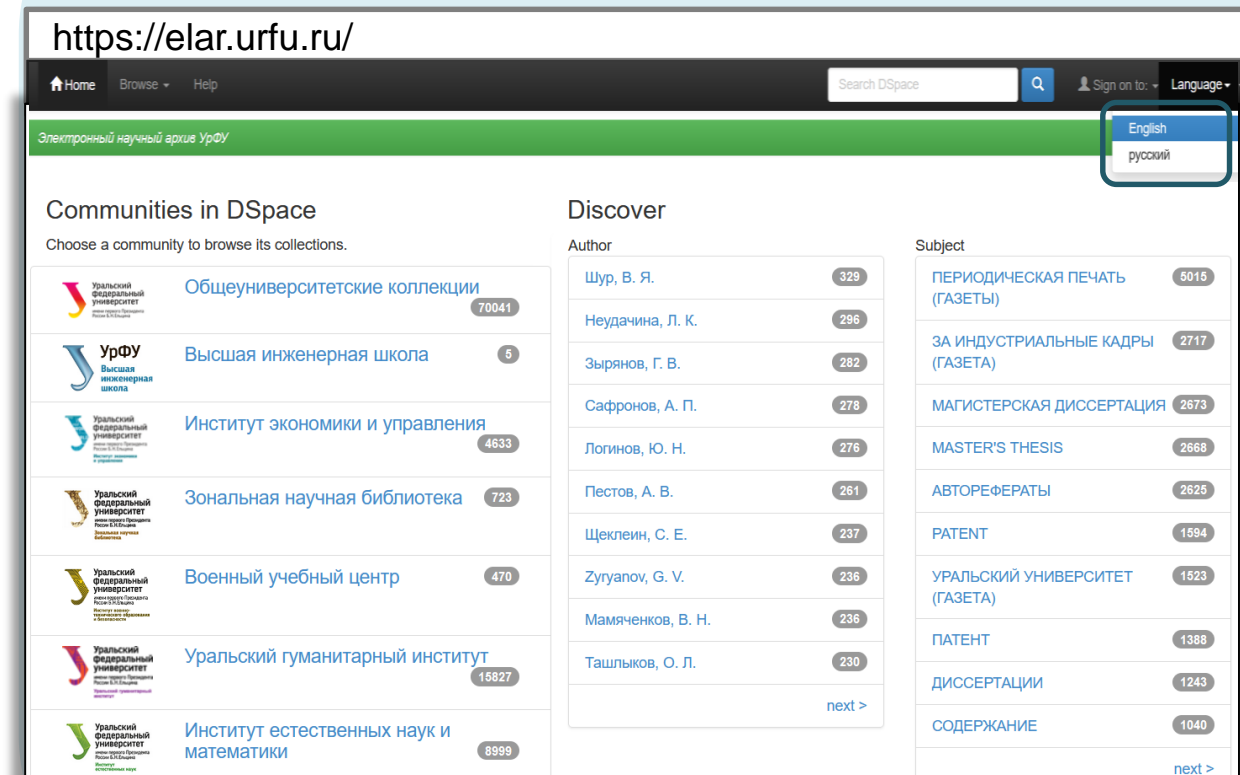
https://elar.urfu.ru/

Home Browse Help

Search DSpace

Sign on to: Language

English
русский

Электронный научный архив УрФУ

Communities in DSpace

Choose a community to browse its collections.

Уральский федеральный университет
Общеуниверситетские коллекции 70041

УрФУ Высшая инженерная школа
Высшая инженерная школа 5

Уральский федеральный университет
Институт экономики и управления 4633

Уральский федеральный университет
Зональная научная библиотека 723

Уральский федеральный университет
Военный учебный центр 470

Уральский федеральный университет
Уральский гуманитарный институт 15827

Уральский федеральный университет
Институт естественных наук и математики 8999

Discover

Author

| | |
|---|---|
| Шур, В. Я. | 329 |
| Неудачина, Л. К. | 296 |
| Зырянов, Г. В. | 282 |
| Сафронов, А. П. | 278 |
| Логинов, Ю. Н. | 276 |
| Пестов, А. В. | 261 |
| Щеклеин, С. Е. | 237 |
| Zyryanov, G. V. | 236 |
| Мамяченков, В. Н. | 236 |
| Ташлыков, О. Л. | 230 |

next >

Subject

| | |
|---|---|
| ПЕРИОДИЧЕСКАЯ ПЕЧАТЬ (ГАЗЕТЫ) | 5015 |
| ЗА ИНДУСТРИАЛЬНЫЕ КАДРЫ (ГАЗЕТА) | 2717 |
| МАГИСТЕРСКАЯ ДИССЕРТАЦИЯ | 2673 |
| MASTER'S THESIS | 2668 |
| АВТОРЕФЕРАТЫ | 2625 |
| PATENT | 1594 |
| УРАЛЬСКИЙ УНИВЕРСИТЕТ (ГАЗЕТА) | 1523 |
| ПАТЕНТ | 1388 |
| ДИССЕРТАЦИИ | 1243 |
| СОДЕРЖАНИЕ | 1040 |

next >